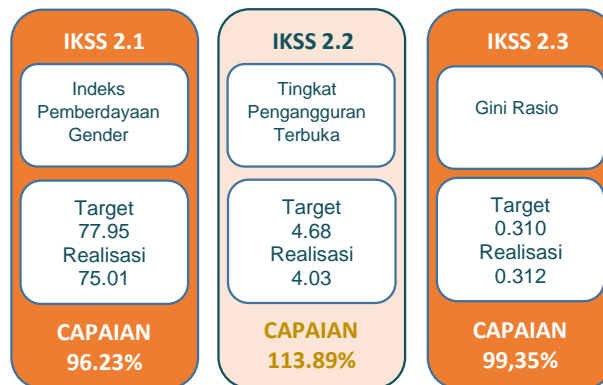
IKSS 2.1

Indeks Pemberdayaan Gender

Target
77.95
Realisasi
75.01

CAPAIAN
96.23%

IKSS 2.2

Tingkat Pengangguran Terbuka

Target
4.68
Realisasi
4.03

CAPAIAN
113.89%

IKSS 2.3

Gini Rasio

Target
0.310
Realisasi
0.312

CAPAIAN
99,35%